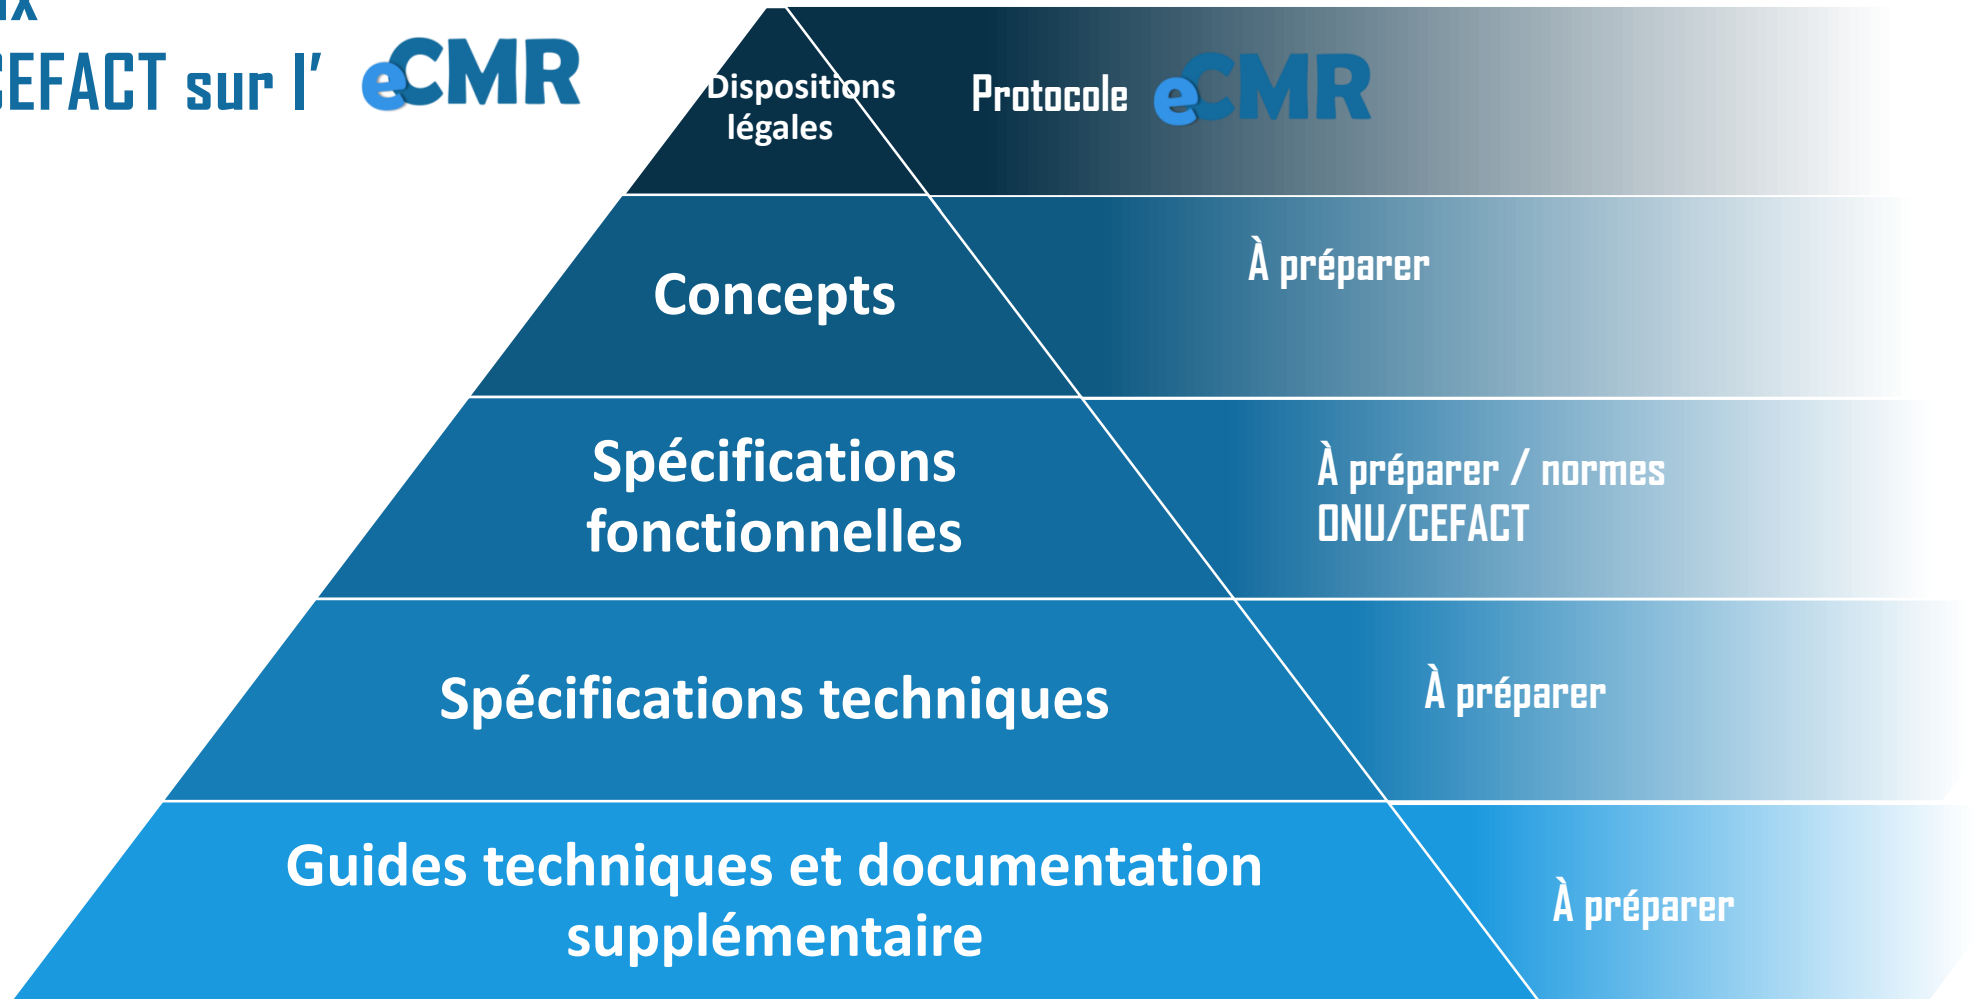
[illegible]x
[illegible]EFACT sur l' eCMR

Dispositions légales

Protocole eCMR

Concepts

À préparer

Spécifications fonctionnelles

À préparer / normes ONU/CEFACT

Spécifications techniques

À préparer

Guides techniques et documentation supplémentaire

À préparer